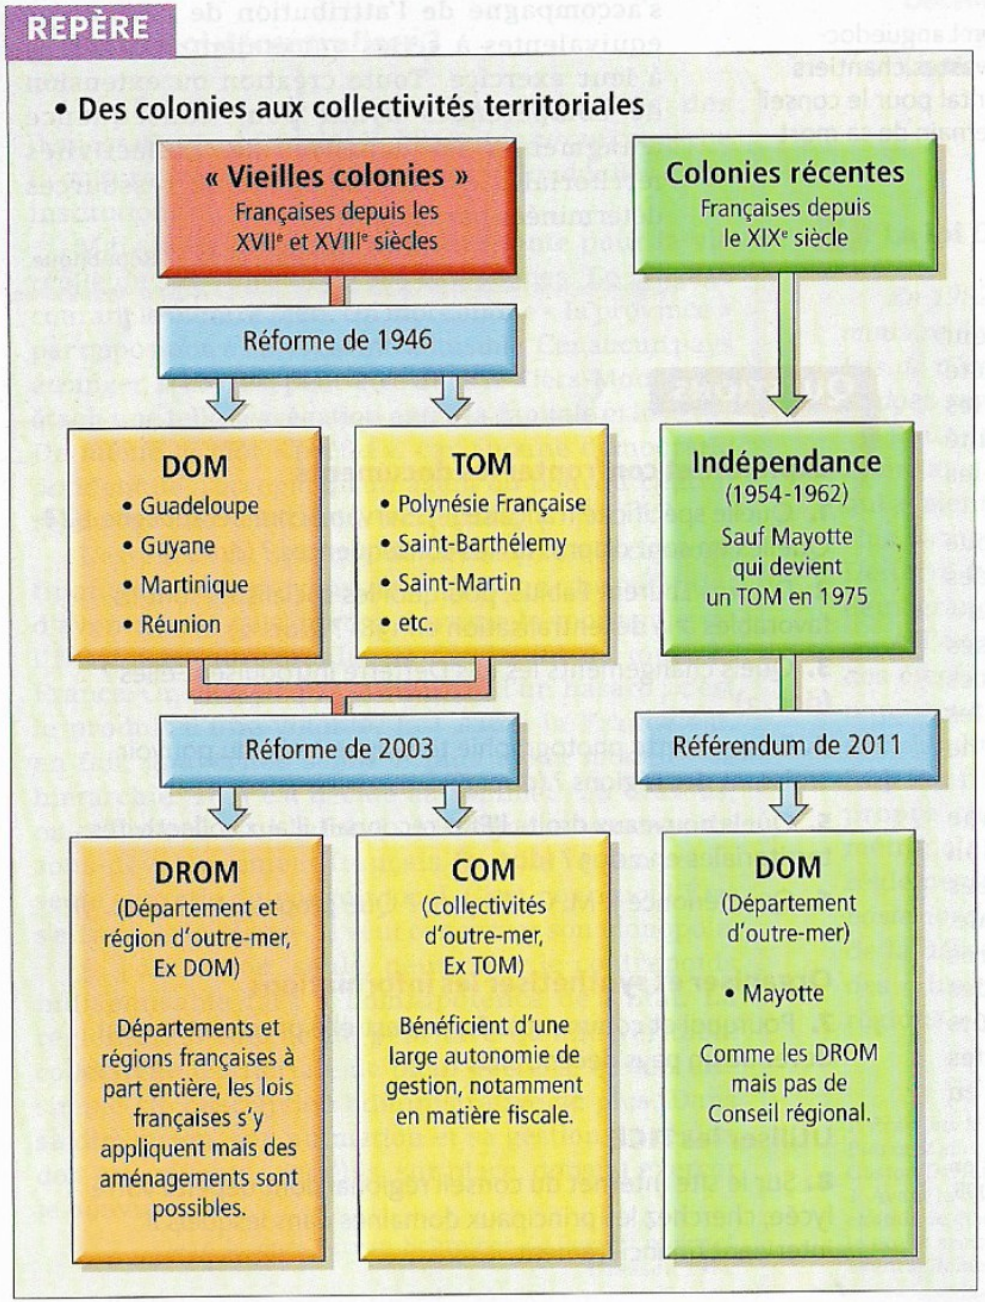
REPÈRE

• Des colonies aux collectivités territoriales

« Vieilles colonies »
Françaises depuis les XVII$^e$ et XVIII$^e$ siècles

Colonies récentes
Françaises depuis le XIX$^e$ siècle

Réforme de 1946

DOM
• Guadeloupe
• Guyane
• Martinique
• Réunion

TOM
• Polynésie Française
• Saint-Barthélemy
• Saint-Martin
• etc.

Indépendance
(1954-1962)
Sauf Mayotte qui devient un TOM en 1975

Réforme de 2003

Référendum de 2011

DROM
(Département et région d'outre-mer, Ex DOM)

Départements et régions françaises à part entière, les lois françaises s'y appliquent mais des aménagements sont possibles.

COM
(Collectivités d'outre-mer, Ex TOM)

Bénéficient d'une large autonomie de gestion, notamment en matière fiscale.

DOM
(Département d'outre-mer)

• Mayotte

Comme les DROM mais pas de Conseil régional.